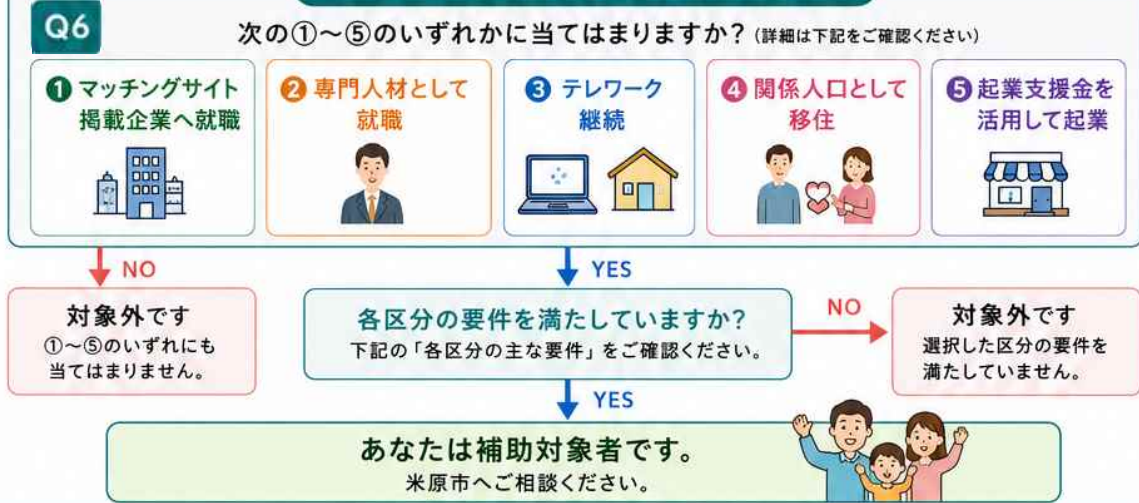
Q6

次の①～⑤のいずれかに当てはまりますか？（詳細は下記をご確認ください）

❶ マッチングサイト掲載企業へ就職

❷ 専門人材として就職

❸ テレワーク継続

❹ 関係人口として移住

❺ 起業支援金を活用して起業

NO

対象外です
①～⑤のいずれにも当てはまりません。

YES

各区分の要件を満たしていますか？
下記の「各区分の主な要件」をご確認ください。

NO

対象外です
選択した区分の要件を満たしていません。

YES

あなたは補助対象者です。
米原市へご相談ください。